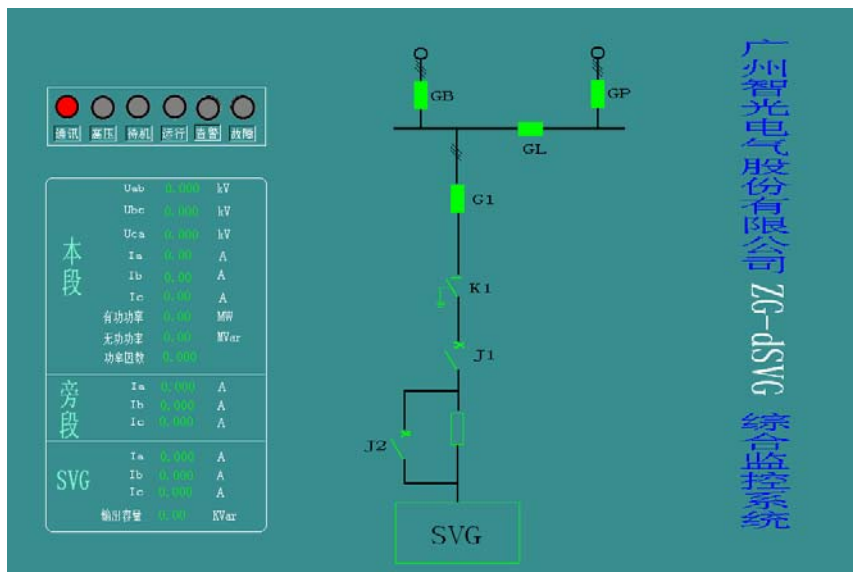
通讯 高压 待机 运行 告警 故障

本段
Uab 0.000 kV
Ubc 0.000 kV
Uca 0.000 kV
Ia 0.00 A
Ib 0.00 A
Ic 0.00 A
有功功率 0.00 MW
无功功率 0.00 MVar
功率因数 0.000

旁段
Ia 0.000 A
Ib 0.000 A
Ic 0.000 A

SVG
Ia 0.000 A
Ib 0.000 A
Ic 0.000 A
输出容量 0.00 KVar

GB
GP
GL
G1
K1
J1
J2
SVG

广州智光电气股份有限公司 ZG-dSVG 综合监控系统